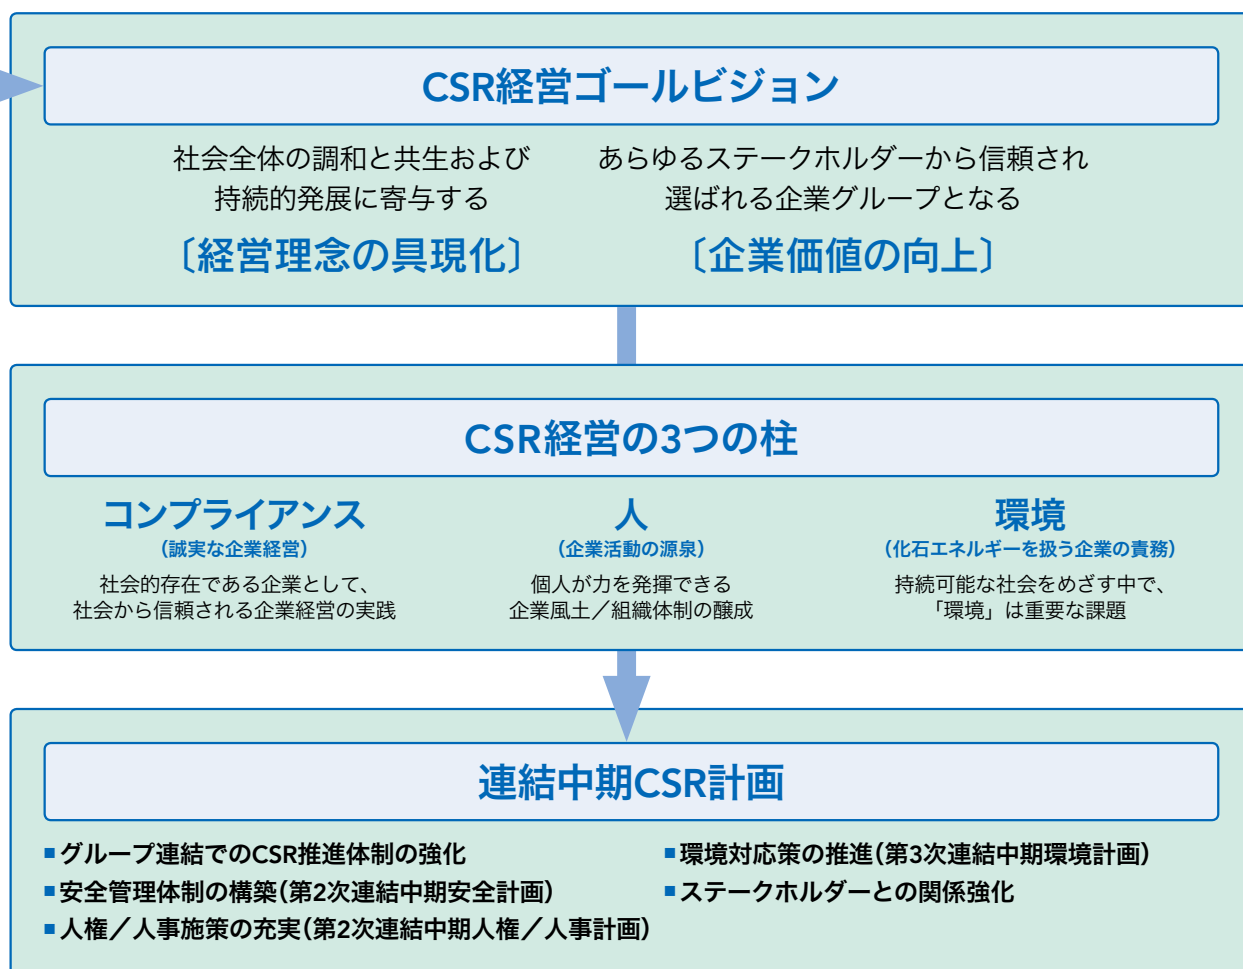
CSR経営ゴールビジョン

社会全体の調和と共生および持続的発展に寄与する

〔経営理念の具現化〕

あらゆるステークホルダーから信頼され選ばれる企業グループとなる

〔企業価値の向上〕

CSR経営の3つの柱

コンプライアンス
（誠実な企業経営）
社会的存在である企業として、社会から信頼される企業経営の実践

人
（企業活動の源泉）
個人が力を発揮できる企業風土／組織体制の醸成

環境
（化石エネルギーを扱う企業の責務）
持続可能な社会をめざす中で、「環境」は重要な課題

連結中期CSR計画

■グループ連結でのCSR推進体制の強化
■安全管理体制の構築（第2次連結中期安全計画）
■人権／人事施策の充実（第2次連結中期人権／人事計画）
■環境対応策の推進（第3次連結中期環境計画）
■ステークホルダーとの関係強化